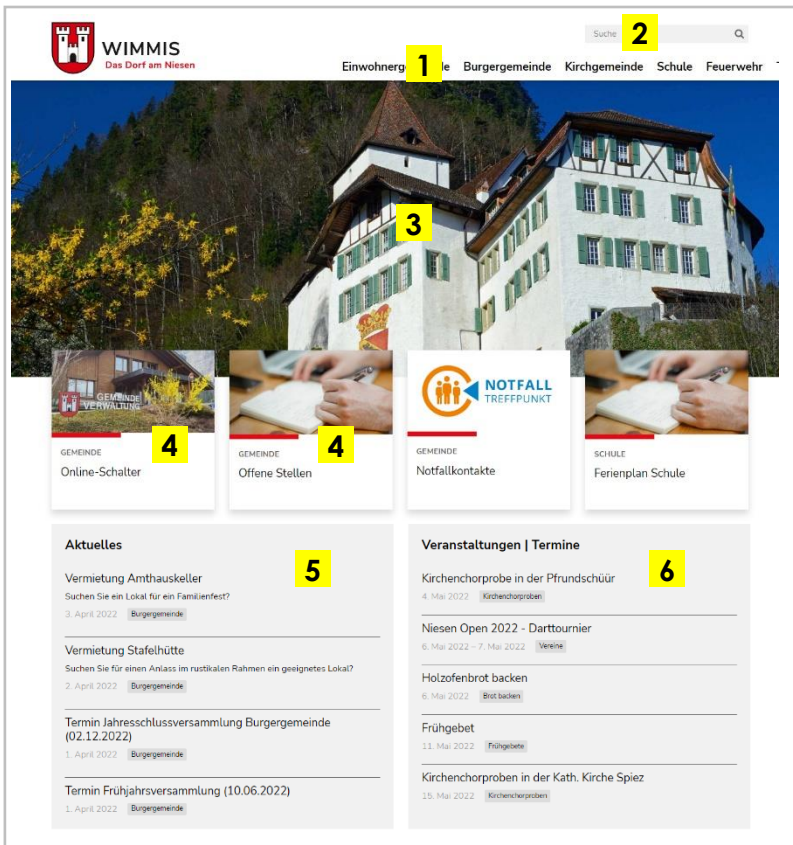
WIMMIS
Das Dorf am Niesen

Suche

2

Einwohnerg 1 de Burgergemeinde Kirchgemeinde Schule Feuerwehr

3

GEMEINDE VERWALTUNG

4

GEMEINDE
Online-Schalter

4

GEMEINDE
Offene Stellen

NOTFALL TREFFPUNKT

GEMEINDE
Notfallkontakte

SCHULE
Ferienplan Schule

Aktuelles

5

Vermietung Amthauskeller
Suchen Sie ein Lokal für ein Familienfest?
3. April 2022 Burgergemeinde

Vermietung Stafelhütte
Suchen Sie für einen Anlass im rustikalen Rahmen ein geeignetes Lokal?
2. April 2022 Burgergemeinde

Termin Jahresschlussversammlung Burgergemeinde (02.12.2022)
1. April 2022 Burgergemeinde

Termin Frühjahrsversammlung (10.06.2022)
1. April 2022 Burgergemeinde

Veranstaltungen | Termine

6

Kirchenchorprobe in der Pfrundschüür
4. Mai 2022 Kirchenchorproben

Niesen Open 2022 - Darttournier
6. Mai 2022 - 7. Mai 2022 Vereine

Holzofenbrot backen
6. Mai 2022 Brot backen

Frühgebet
11. Mai 2022 Frühgebete

Kirchenchorproben in der Kath. Kirche Spiez
15. Mai 2022 Kirchenchorproben